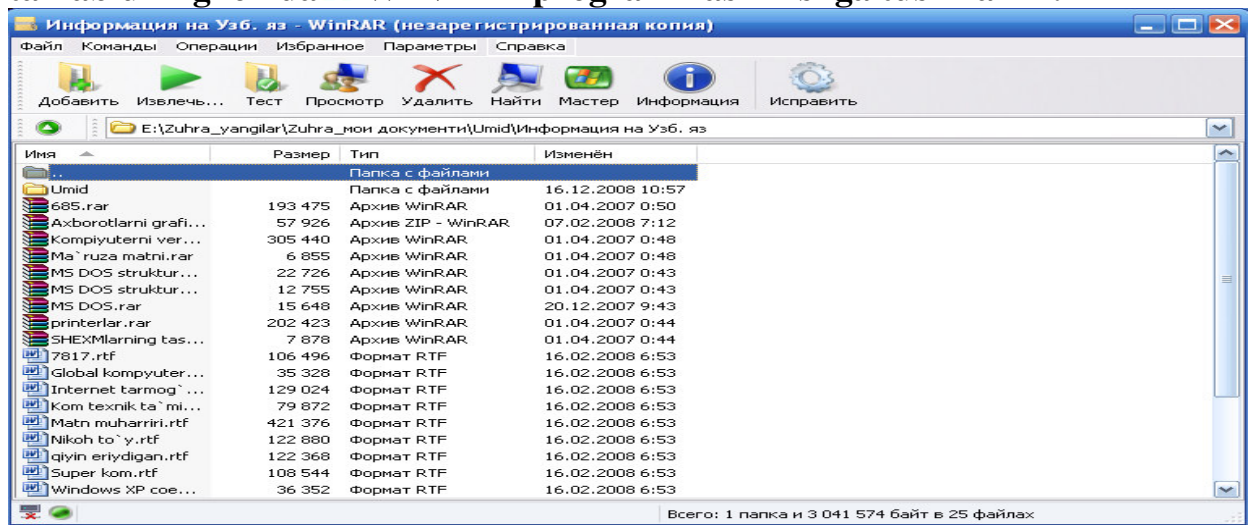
Информация на Узб. яз - WinRAR (незарегистрированная копия)

Файл Команды Операции Избранное Параметры Справка

Добавить Извлечь... Тест Просмотр Удалить Найти Мастер Информация Исправить

E:\Zuhra_yangilar\Zuhra_мои документи\Umid\Информация на Узб. яз

| Имя | Размер | Тип | Изменён |
|---|---|---|---|
| .. | | Папка с файлами | |
| Umid | | Папка с файлами | 16.12.2008 10:57 |
| 685.rar | 193 475 | Архив WinRAR | 01.04.2007 0:50 |
| Axborotlarni grafi... | 57 926 | Архив ZIP - WinRAR | 07.02.2008 7:12 |
| Kompiyuterni ver... | 305 440 | Архив WinRAR | 01.04.2007 0:48 |
| Ma`ruza matni.rar | 6 855 | Архив WinRAR | 01.04.2007 0:48 |
| MS DOS struktur... | 22 726 | Архив WinRAR | 01.04.2007 0:43 |
| MS DOS struktur... | 12 755 | Архив WinRAR | 01.04.2007 0:43 |
| MS DOS.rar | 15 648 | Архив WinRAR | 20.12.2007 9:43 |
| printerlar.rar | 202 423 | Архив WinRAR | 01.04.2007 0:44 |
| SHEXMlarning tas... | 7 878 | Архив WinRAR | 01.04.2007 0:44 |
| 7817.rtf | 106 496 | Формат RTF | 16.02.2008 6:53 |
| Global kompyuter... | 35 328 | Формат RTF | 16.02.2008 6:53 |
| Internet tarmog`... | 129 024 | Формат RTF | 16.02.2008 6:53 |
| Kom texnik ta`mi... | 79 872 | Формат RTF | 16.02.2008 6:53 |
| Matn muharriri.rtf | 421 376 | Формат RTF | 16.02.2008 6:53 |
| Nikoh to`y.rtf | 122 880 | Формат RTF | 16.02.2008 6:53 |
| qiyin eriydigan.rtf | 122 368 | Формат RTF | 16.02.2008 6:53 |
| Super kom.rtf | 108 544 | Формат RTF | 16.02.2008 6:53 |
| Windows XP coe... | 36 352 | Формат RTF | 16.02.2008 6:53 |

Всего: 1 папка и 3 041 574 байт в 25 файлах